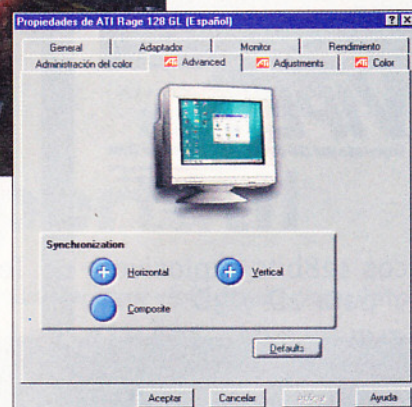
Propiedades de ATI Rage 128 GL (Español)

General
Adaptador
Monitor
Rendimiento
Administración del color
Advanced
Adjustments
Color

Synchronization
Horizontal
Vertical
Composite

Defaults

Aceptar
Cancelar
Aplicar
Ayuda